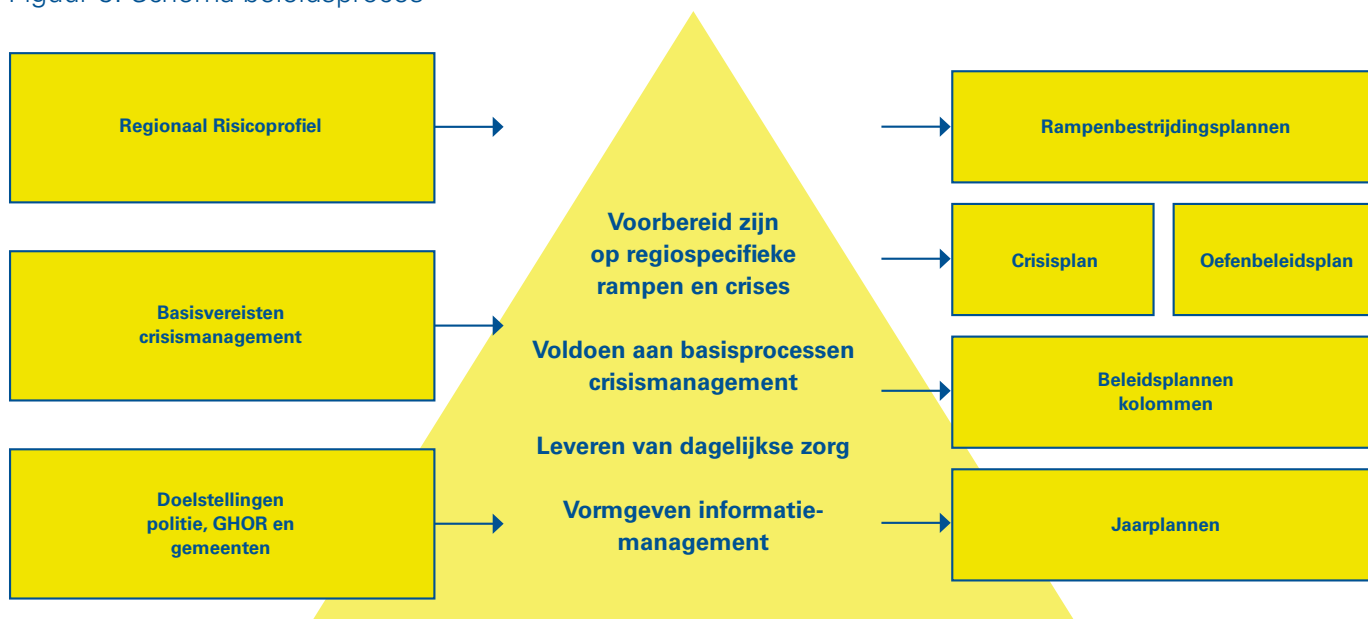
Figuur 6: Schema beleidsproces

Regionaal Risicoprofiel

Basisvereisten crisismanagement

Doelstellingen politie, GHOR en gemeenten

Voorbereid zijn op regiospecifieke rampen en crises

Voldoen aan basisprocessen crisismanagement

Leveren van dagelijkse zorg

Vormgeven informatiemanagement

Rampenbestrijdingsplannen

Crisisplan

Oefenbeleidsplan

Beleidsplannen kolommen

Jaarplannen